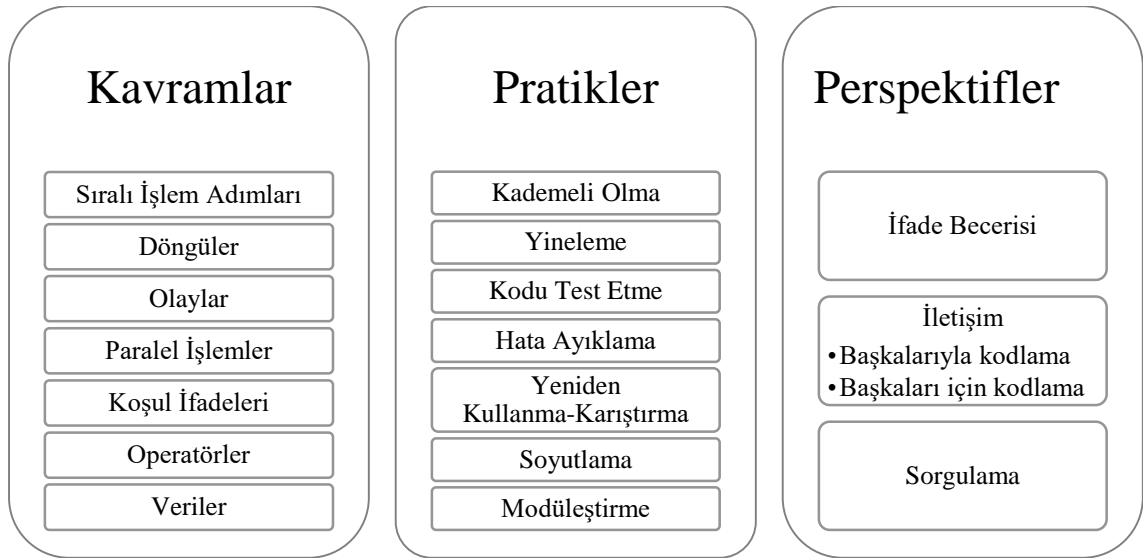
Kavramlar

Sıralı İşlem Adımları

Döngüler

Olaylar

Paralel İşlemler

Koşul İfadeleri

Operatörler

Veriler

Pratikler

Kademeli Olma

Yineleme

Kodu Test Etme

Hata Ayıklama

Yeniden Kullanma-Karıştırma

Soyutlama

Modüleştirme

Perspektifler

İfade Becerisi

İletişim
• Başkalarıyla kodlama
• Başkaları için kodlama

Sorgulama